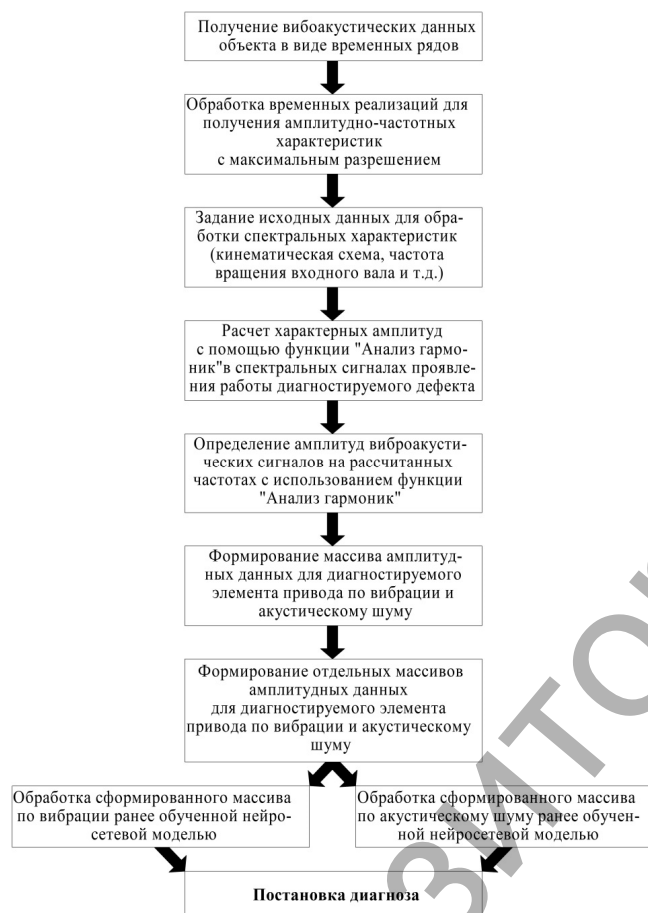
Получение вибоакустических данных объекта в виде временных рядов

Обработка временных реализаций для получения амплитудно-частотных характеристик с максимальным разрешением

Задание исходных данных для обработки спектральных характеристик (кинематическая схема, частота вращения входного вала и т.д.)

Расчет характерных амплитуд с помощью функции "Анализ гармоник"в спектральных сигналах проявления работы диагностируемого дефекта

Определение амплитуд виброакустических сигналов на рассчитанных частотах с использованием функции "Анализ гармоник"

Формирование массива амплитудных данных для диагностируемого элемента привода по вибрации и акустическому шуму

Формирование отдельных массивов амплитудных данных для диагностируемого элемента привода по вибрации и акустическому шуму

Обработка сформированного массива по вибрации ранее обученной нейросетевой моделью

Обработка сформированного массива по акустическому шуму ранее обученной нейросетевой моделью

Постановка диагноза

ЗИТО